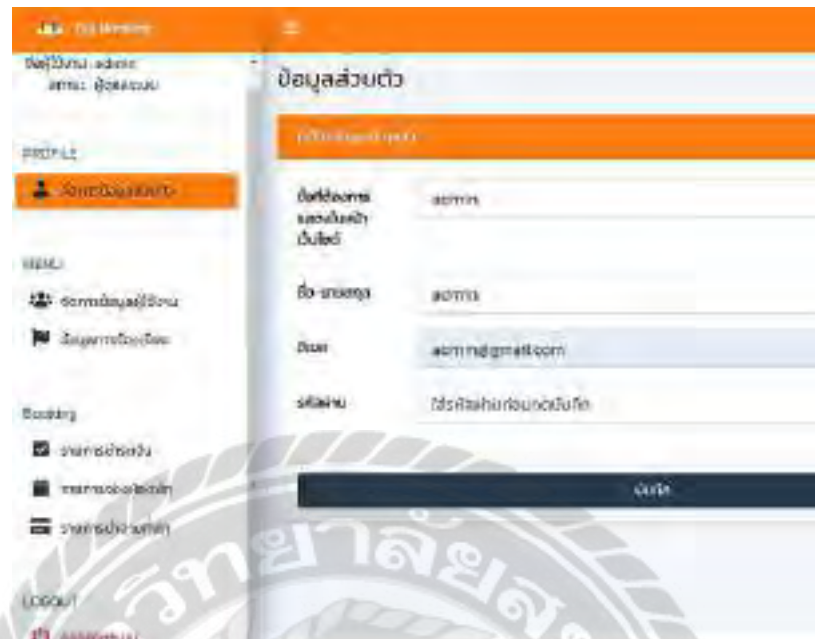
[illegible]

ชื่อผู้ใช้งาน : admin
สถานะ : ผู้ดูแลระบบ

PROFILE

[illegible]

MENU

จัดการข้อมูลผู้ใช้งาน

ข้อมูลการจัดแต่งห้อง

Booking

รายการ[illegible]

รายการ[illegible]

รายการ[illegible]

LOGOUT

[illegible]

ข้อมูลส่วนตัว

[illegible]

ชื่อที่ใช้แสดงผลหน้าเว็บไซต์ admin

ชื่อ-นามสกุล admin

อีเมล admin@gmail.com

รหัสผ่าน ใส่รหัสผ่านก่อนกดบันทึก

บันทึก